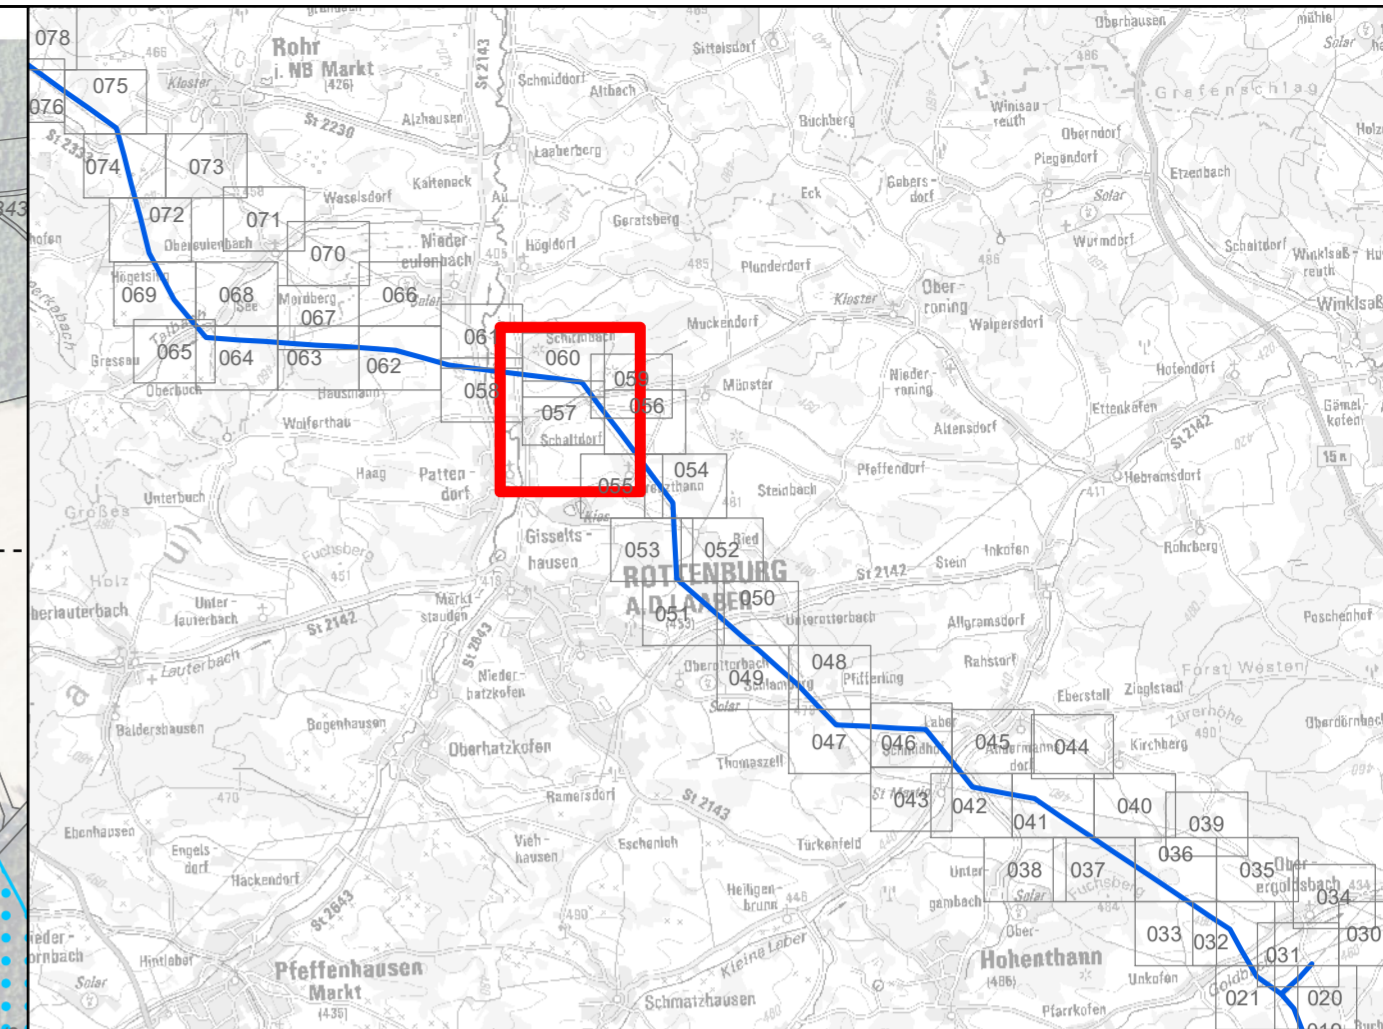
078
075
076
074
073
072
071
070
069
068
067
066
065
064
063
062
061
060
059
058
057
056
055
054
053
052
051
050
049
048
047
046
045
044
043
042
041
040
039
038
037
036
035
034
033
032
031
030
021
020

Rohr i. NB Markt
(426)
Kloster
St 2230
St 2143
Schmiddorf
Altbach
Sittelsdorf
Oberhausen
Grafenschlag
Solar
Winisau-reuth
Oberndorf
Piegendorf
Etzenbach
Holz
Alzhausen
Laaberberg
Buchberg
Kaltenack
Waselsdorf
Au
Eck
Gabersdorf
Geratsberg
Niedereulenbach
Oberetlenbach
Högldorf
Plonderdorf
Wurmdorf
Schaltdorf
Winklsaß-reuth
Winklsaß
Hügetsing
See
Mordberg
Kloster
Oberroning
Walpersdorf
Talbach
Schirmbach
Muckendorf
Gresseu
Oberbach
Hausmann
Münster
Niederroning
Hofendorf
Ettenkofen
Gämelkofen
St 2142
Wolferthau
Altensdorf
Haag
Pattendorf
Schaltdorf
Pfeffendorf
Hebramsdorf
Unterbuch
Großes
Rieß
Steinbach
Gisseltshausen
Ried
Stein
Inkofen
Rohrberg
Fuchsberg
Holz
ROTTENBURG A.D. LAABER
St 2142
Oberlauterbach
Unterlauterbach
Marktstauden
Unterotterbach
Allgramsdorf
Poschenhof
St 2143
Lauterbach
Niederhatzkofen
Oberotterbach
Schamberg
Pfifferling
Rahstorf
Forst Westen
Eberstall
Zieglstadl
Zürerhöhe
Oberdörnbach
Baldershausen
Bogenhausen
Solar
Laber
Obermannsdorf
Kirchberg
Oberhatzkofen
Thomaszell
Ramersdorf
St 2143
Ebenhausen
Engelsdorf
Viehhausen
Eschenloh
Türkenfeld
Hackendorf
Unter
gambach
Fuchsberg
Oberergoldsbach
Heiligenbrunn
Kleine Laber
St 2643
Niedernbach
Hintlabei
Solar
Pfeffenhausen Markt
(435)
Schmatzhausen
Ober
Hohenthann
(486)
Unkofen
Pfarrkofen
Goldbach